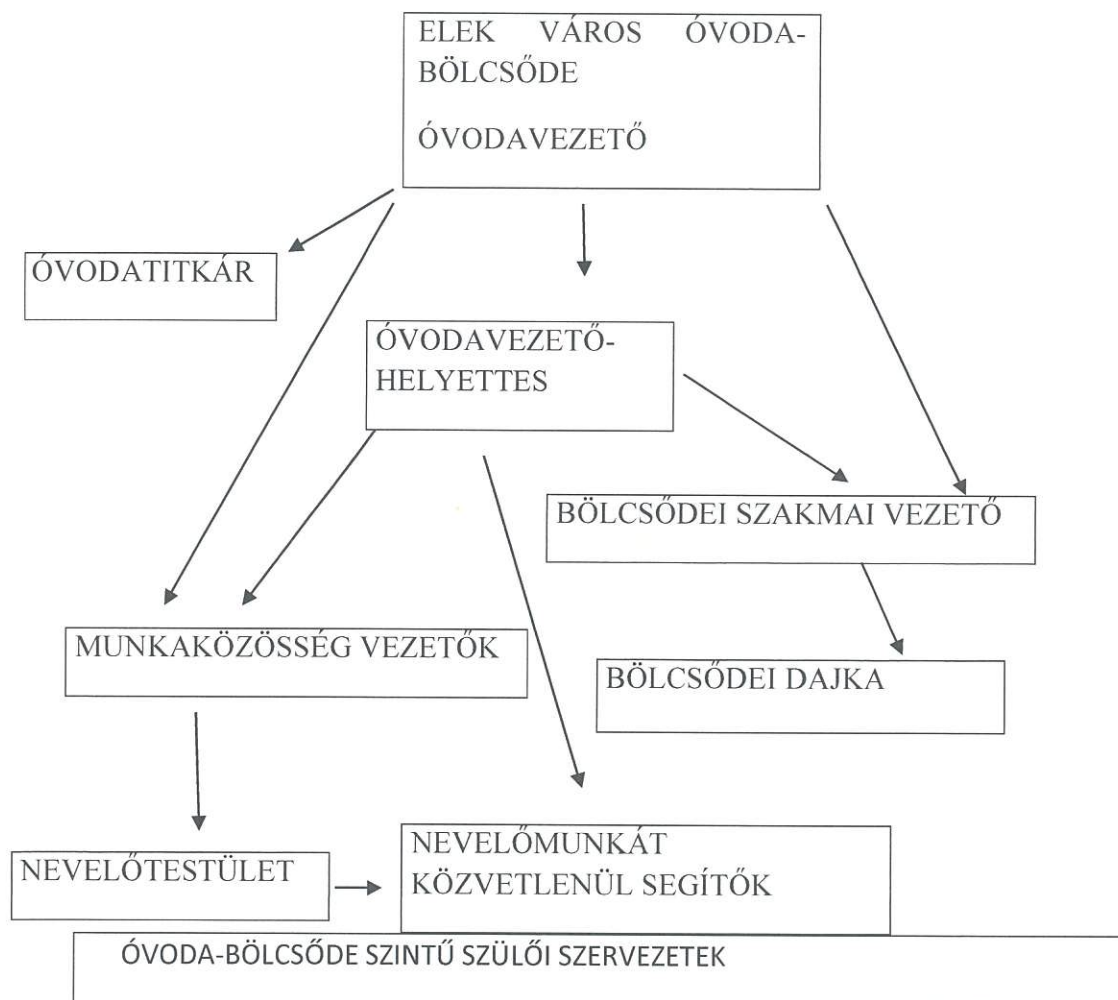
ELEK VÁROS ÓVODA-BÖLCSŐDE

ÓVODAVEZETŐ

ÓVODATITKÁR

ÓVODAVEZETŐ-HELYETTES

BÖLCSŐDEI SZAKMAI VEZETŐ

MUNKAKÖZÖSSÉG VEZETŐK

BÖLCSŐDEI DAJKA

NEVELŐTESTÜLET

NEVELŐMUNKÁT KÖZVETLENÜL SEGÍTŐK

ÓVODA-BÖLCSŐDE SZINTŰ SZÜLŐI SZERVEZETEK